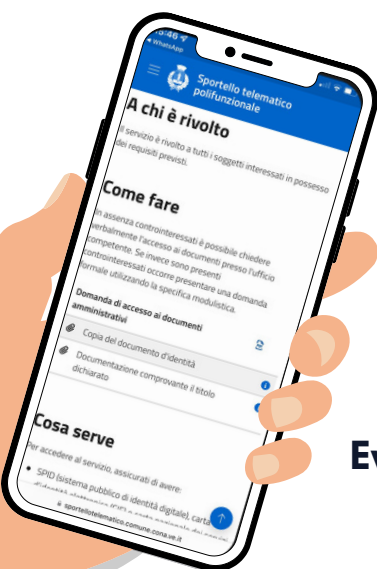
16:46
◂ WhatsApp

Sportello telematico polifunzionale

A chi è rivolto

Il servizio è rivolto a tutti i soggetti interessati in possesso dei requisiti previsti.

Come fare

In assenza controinteressati è possibile chiedere verbalmente l'accesso ai documenti presso l'ufficio competente. Se invece sono presenti controinteressati occorre presentare una domanda formale utilizzando la specifica modulistica.

Domanda di accesso ai documenti amministrativi

Copia del documento d'identità

Documentazione comprovante il titolo dichiarato

Cosa serve

Per accedere al servizio, assicurati di avere:

SPID (sistema pubblico di identità digitale), carta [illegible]

sportellotelematico.comune.cona.ve.it

Ev